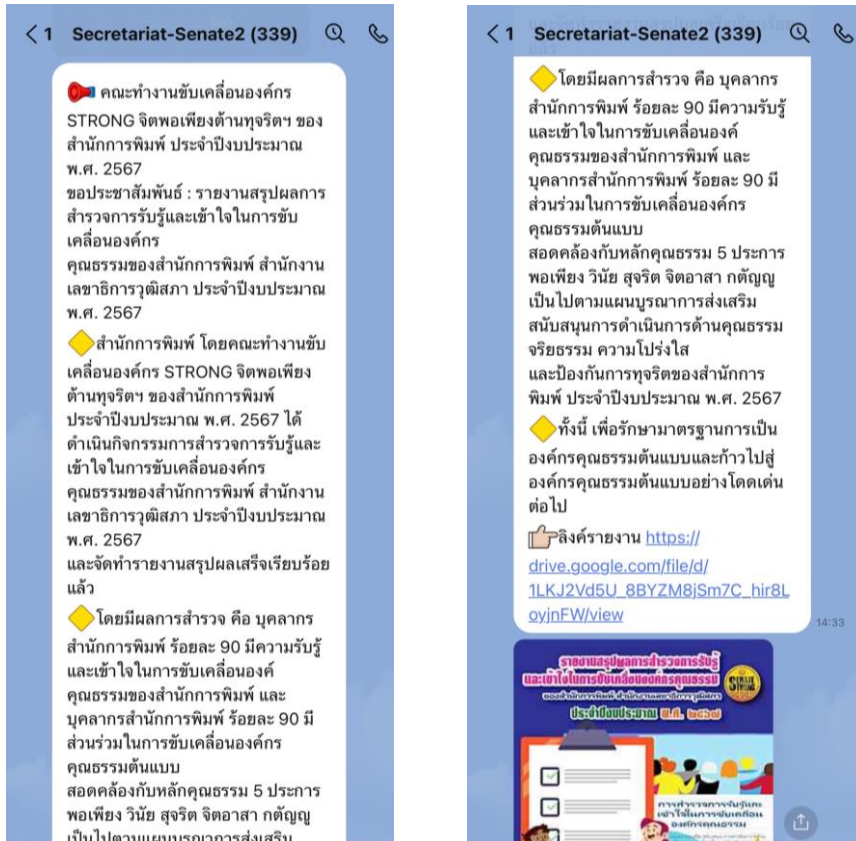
< 1 Secretariat-Senate2 (339)

คณะทำงานขับเคลื่อนองค์กร STRONG จิตพอเพียงต้านทุจริตฯ ของสำนักการพิมพ์ ประจำปีงบประมาณ พ.ศ. 2567
ขอประชาสัมพันธ์ : รายงานสรุปผลการสำรวจการรับรู้และเข้าใจในการขับเคลื่อนองค์กร
คุณธรรมของสำนักการพิมพ์ สำนักงานเลขาธิการวุฒิสภา ประจำปีงบประมาณ พ.ศ. 2567

สำนักการพิมพ์ โดยคณะทำงานขับเคลื่อนองค์กร STRONG จิตพอเพียงต้านทุจริตฯ ของสำนักการพิมพ์ ประจำปีงบประมาณ พ.ศ. 2567 ได้ดำเนินกิจกรรมการสำรวจการรับรู้และเข้าใจในการขับเคลื่อนองค์กร
คุณธรรมของสำนักการพิมพ์ สำนักงานเลขาธิการวุฒิสภา ประจำปีงบประมาณ พ.ศ. 2567
และจัดทำรายงานสรุปผลเสร็จเรียบร้อยแล้ว

โดยมีผลการสำรวจ คือ บุคลากรสำนักการพิมพ์ ร้อยละ 90 มีความรับรู้และเข้าใจในการขับเคลื่อนองค์คุณธรรมของสำนักการพิมพ์ และบุคลากรสำนักการพิมพ์ ร้อยละ 90 มีส่วนร่วมในการขับเคลื่อนองค์กรคุณธรรมต้นแบบ
สอดคล้องกับหลักคุณธรรม 5 ประการ พอเพียง วินัย สุจริต จิตอาสา กตัญญู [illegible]

< 1 Secretariat-Senate2 (339)

โดยมีผลการสำรวจ คือ บุคลากรสำนักการพิมพ์ ร้อยละ 90 มีความรับรู้และเข้าใจในการขับเคลื่อนองค์คุณธรรมของสำนักการพิมพ์ และบุคลากรสำนักการพิมพ์ ร้อยละ 90 มีส่วนร่วมในการขับเคลื่อนองค์กรคุณธรรมต้นแบบ
สอดคล้องกับหลักคุณธรรม 5 ประการ พอเพียง วินัย สุจริต จิตอาสา กตัญญู เป็นไปตามแผนบูรณาการส่งเสริมสนับสนุนการดำเนินการด้านคุณธรรมจริยธรรม ความโปร่งใส
และป้องกันการทุจริตของสำนักการพิมพ์ ประจำปีงบประมาณ พ.ศ. 2567

ทั้งนี้ เพื่อรักษามาตรฐานการเป็นองค์กรคุณธรรมต้นแบบและก้าวไปสู่องค์กรคุณธรรมต้นแบบอย่างโดดเด่นต่อไป

ลิงค์รายงาน https://drive.google.com/file/d/1LKJ2Vd5U_8BYZM8jSm7C_hir8LoyjnFW/view
14:33

รายงานสรุปผลการสำรวจการรับรู้และเข้าใจในการขับเคลื่อนองค์กรคุณธรรม
ของสำนักการพิมพ์ สำนักงานเลขาธิการวุฒิสภา
ประจำปีงบประมาณ พ.ศ. ๒๕๖๗
STRONG
การสำรวจการรับรู้และเข้าใจในการขับเคลื่อนองค์กรคุณธรรม